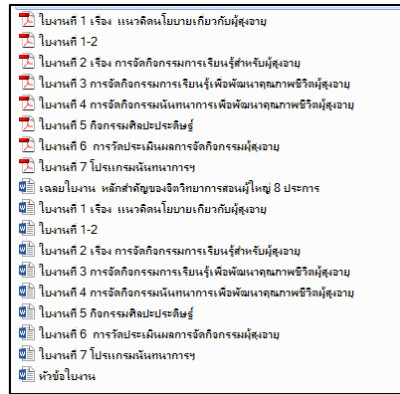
ใบงานที่ 1 เรื่อง แนวคิดนโยบายเกี่ยวกับผู้สูงอายุ
ใบงานที่ 1-2
ใบงานที่ 2 เรื่อง การจัดกิจกรรมการเรียนรู้สำหรับผู้สูงอายุ
ใบงานที่ 3 การจัดกิจกรรมการเรียนรู้เพื่อพัฒนาคุณภาพชีวิตผู้สูงอายุ
ใบงานที่ 4 การจัดกิจกรรมนันทนาการเพื่อพัฒนาคุณภาพชีวิตผู้สูงอายุ
ใบงานที่ 5 กิจกรรมศิลปะประดิษฐ์
ใบงานที่ 6 การวัดประเมินผลการจัดกิจกรรมผู้สูงอายุ
ใบงานที่ 7 โปรแกรมนันทนาการฯ
เฉลยใบงาน หลักสำคัญของจิตวิทยาการสอนผู้ใหญ่ 8 ประการ
ใบงานที่ 1 เรื่อง แนวคิดนโยบายเกี่ยวกับผู้สูงอายุ
ใบงานที่ 1-2
ใบงานที่ 2 เรื่อง การจัดกิจกรรมการเรียนรู้สำหรับผู้สูงอายุ
ใบงานที่ 3 การจัดกิจกรรมการเรียนรู้เพื่อพัฒนาคุณภาพชีวิตผู้สูงอายุ
ใบงานที่ 4 การจัดกิจกรรมนันทนาการเพื่อพัฒนาคุณภาพชีวิตผู้สูงอายุ
ใบงานที่ 5 กิจกรรมศิลปะประดิษฐ์
ใบงานที่ 6 การวัดประเมินผลการจัดกิจกรรมผู้สูงอายุ
ใบงานที่ 7 โปรแกรมนันทนาการฯ
หัวข้อใบงาน